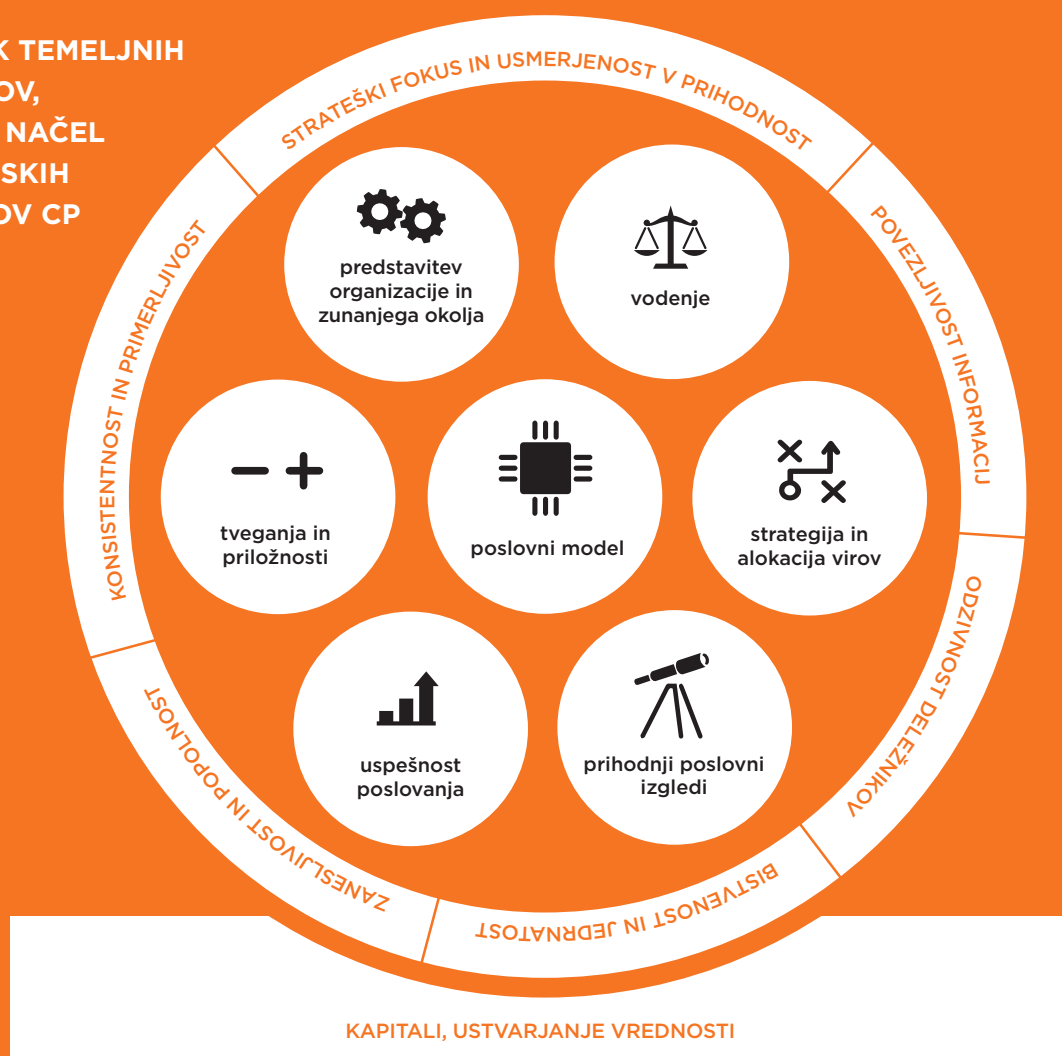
K TEMELJNIH
OV,
NAČEL
SKIH
OV CP

STRATEŠKI FOKUS IN USMERJENOST V PRIHODNOST

POVEZLJIVOST INFORMACIJ

ODZIVNOST DELEŽNIKOV

BISTVENOST IN JEDRNATOST

ZANESLJIVOST IN POPOLNOST

KONSISTENTNOST IN PRIMERLJIVOST

predstavitev organizacije in zunanjega okolja

vodenje

tveganja in priložnosti

poslovni model

strategija in alokacija virov

uspešnost poslovanja

prihodnji poslovni izgledi

KAPITALI, USTVARJANJE VREDNOSTI